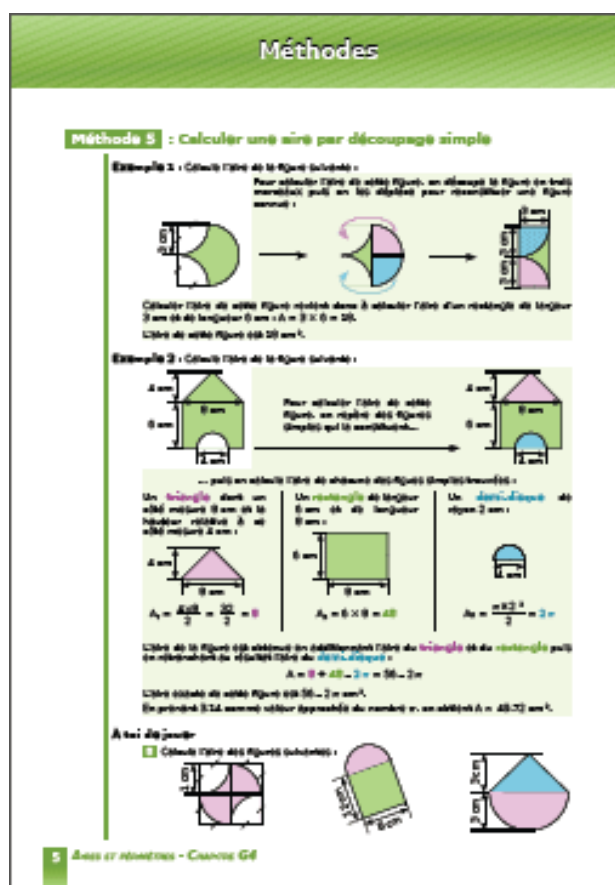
Méthodes

Méthode 5 : Calculer une aire par découpage simple

Exemple 1 : Calcule l'aire de la figure suivante :

Pour calculer l'aire de cette figure, on découpe la figure en trois morceaux puis on les déplace pour réassembler une figure connue :

6 cm

3 cm

Calculer l'aire de cette figure revient donc à calculer l'aire d'un rectangle de largeur 3 cm et de longueur 6 cm : A = 3 × 6 = 18.

L'aire de cette figure est 18 cm².

Exemple 2 : Calcule l'aire de la figure suivante :

4 cm

6 cm

8 cm

2 cm

Pour calculer l'aire de cette figure, on repère des figures simples qui la constituent...

4 cm

6 cm

8 cm

2 cm

... puis on calcule l'aire de chacune des figures simples identifiées :

Un triangle dont un côté mesure 8 cm et la hauteur relative à ce côté mesure 4 cm :

4 cm

8 cm

$A_1 = \frac{4 \times 8}{2} = \frac{32}{2} = 16$

Un rectangle de largeur 6 cm et de longueur 8 cm :

6 cm

8 cm

$A_2 = 6 \times 8 = 48$

Un demi-disque de rayon 2 cm :

4 cm

$A_3 = \frac{\pi \times 2^2}{2} = 2\pi$

L'aire de la figure est obtenue en additionnant l'aire du triangle et du rectangle puis en retranchant celle du demi-disque :

A = 16 + 48 − 2π = 64 − 2π

L'aire exacte de cette figure est 64 − 2π cm².

En prenant 3,14 comme valeur approchée du nombre π, on obtient A ≈ 57,72 cm².

À toi de jouer

1 Calcule l'aire des figures suivantes :

6 cm

3 cm

3 cm

6 cm

2 cm

3 cm

5 Aires et périmètres – Chapitre G4